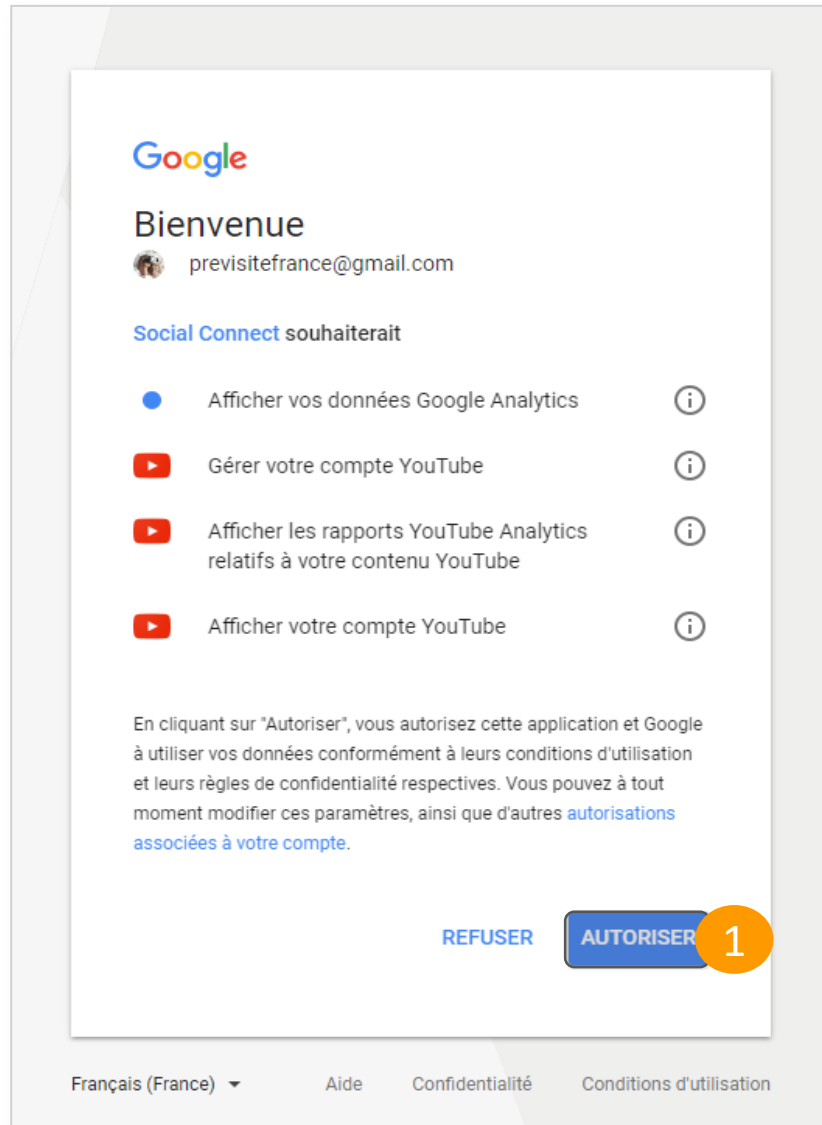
Google

Bienvenue
previsitefrance@gmail.com

Social Connect souhaiterait

Afficher vos données Google Analytics

Gérer votre compte YouTube

Afficher les rapports YouTube Analytics relatifs à votre contenu YouTube

Afficher votre compte YouTube

En cliquant sur "Autoriser", vous autorisez cette application et Google à utiliser vos données conformément à leurs conditions d'utilisation et leurs règles de confidentialité respectives. Vous pouvez à tout moment modifier ces paramètres, ainsi que d'autres autorisations associées à votre compte.

REFUSER AUTORISER 1

Français (France) Aide Confidentialité Conditions d'utilisation